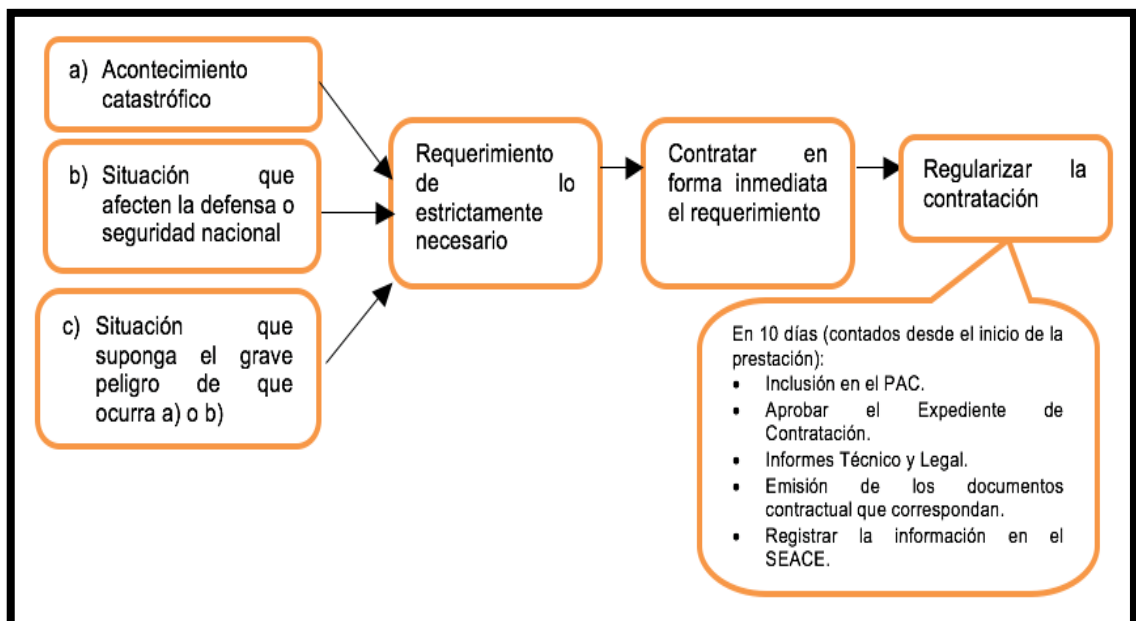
a) Acontecimiento catastrófico

b) Situación que afecten la defensa o seguridad nacional

c) Situación que suponga el grave peligro de que ocurra a) o b)

Requerimiento de lo estrictamente necesario

Contratar en forma inmediata el requerimiento

Regularizar la contratación

En 10 días (contados desde el inicio de la prestación):
- Inclusión en el PAC.
- Aprobar el Expediente de Contratación.
- Informes Técnico y Legal.
- Emisión de los documentos contractual que correspondan.
- Registrar la información en el SEACE.